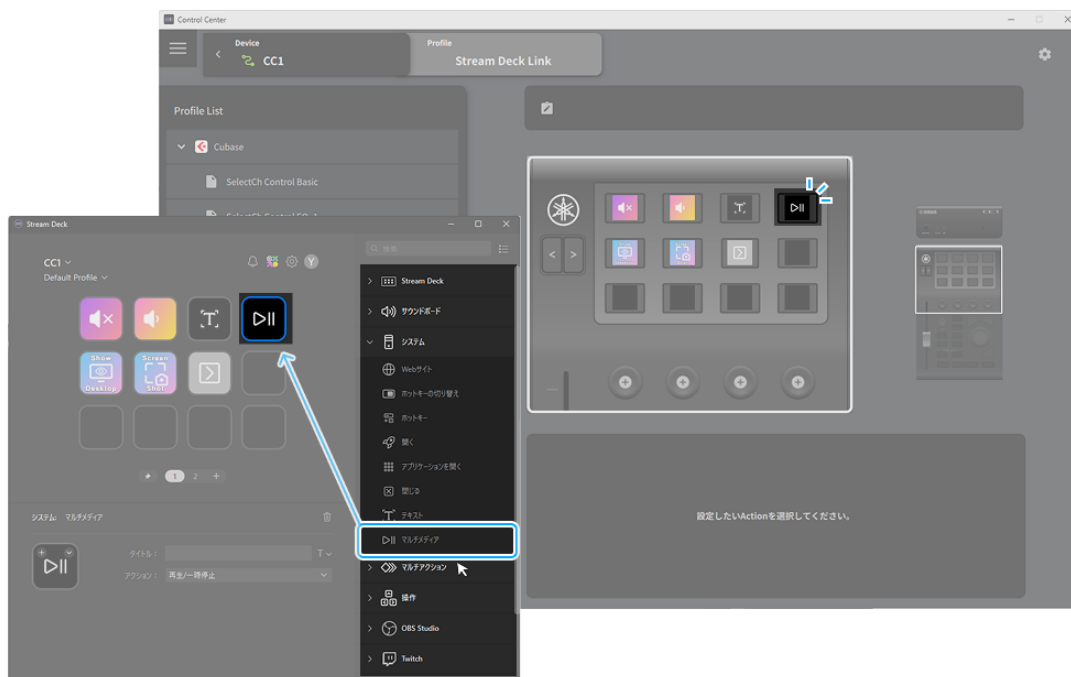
Control Center

Device
CC1

Profile
Stream Deck Link

Profile List

Cubase

SelectCh Control Basic

SelectCh Control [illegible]

Stream Deck

CC1
Default Profile

Show Desktop

Screen Shot

1 2 +

システム: マルチメディア

タイトル:

アクション: 再生/一時停止

検索

Stream Deck

サウンドボード

システム

Webサイト

ホットキーの切り替え

ホットキー

開く

アプリケーションを開く

閉じる

テキスト

マルチメディア

マルチアクション

操作

OBS Studio

Twitch

設定したいActionを選択してください。